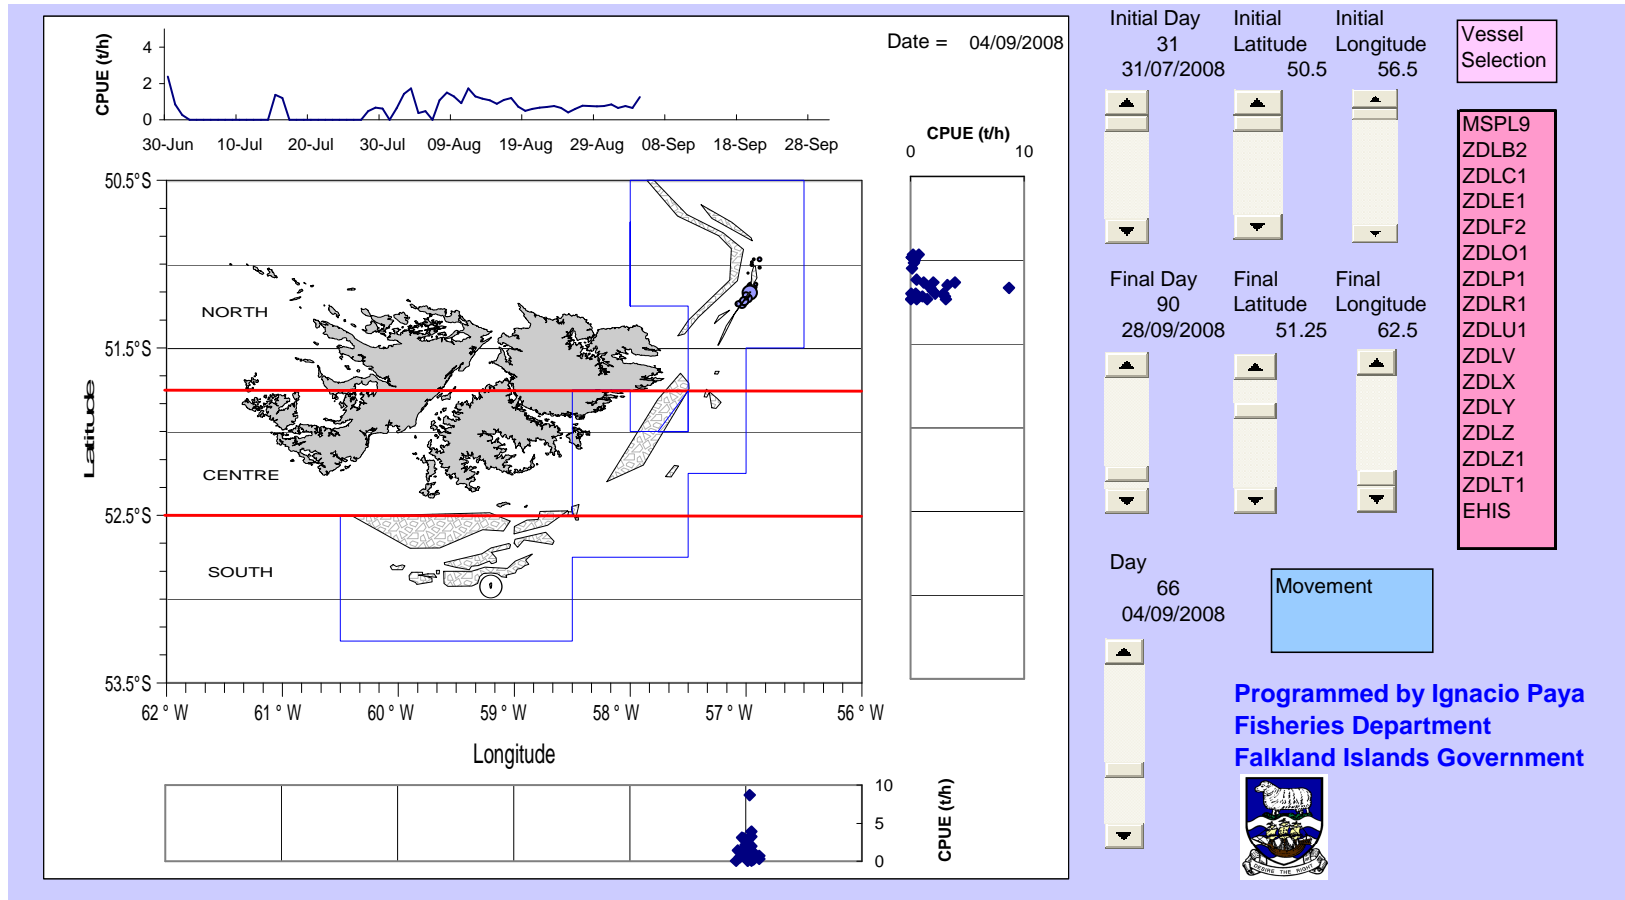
CPUE (t/h)
4
2
0
30-Jun 10-Jul 20-Jul 30-Jul 09-Aug 19-Aug 29-Aug 08-Sep 18-Sep 28-Sep

Date = 04/09/2008

CPUE (t/h)
0 10

50.5°S
51.5°S
52.5°S
53.5°S

Latitude

NORTH
CENTRE
SOUTH

62 ° W 61 ° W 60 ° W 59 ° W 58 ° W 57 ° W 56 ° W

Longitude

10
5
0
CPUE (t/h)

Initial Day
31
31/07/2008

Initial Latitude
50.5

Initial Longitude
56.5

Vessel Selection

MSPL9
ZDLB2
ZDLC1
ZDLE1
ZDLF2
ZDLO1
ZDLP1
ZDLR1
ZDLU1
ZDLV
ZDLX
ZDLY
ZDLZ
ZDLZ1
ZDLT1
EHIS

Final Day
90
28/09/2008

Final Latitude
51.25

Final Longitude
62.5

Day
66
04/09/2008

Movement

Programmed by Ignacio Paya
Fisheries Department
Falkland Islands Government

DESIRE THE RIGHT